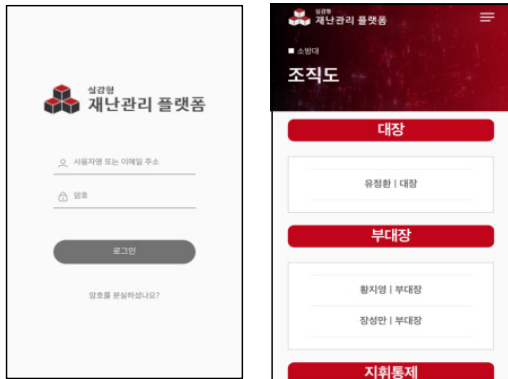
실감형
재난관리 플랫폼

사용자명 또는 이메일 주소

암호

로그인

암호를 분실하셨나요?

실감형
재난관리 플랫폼

■ 소방대

조직도

대장

유정환 | 대장

부대장

황지영 | 부대장

장성만 | 부대장

지휘통제